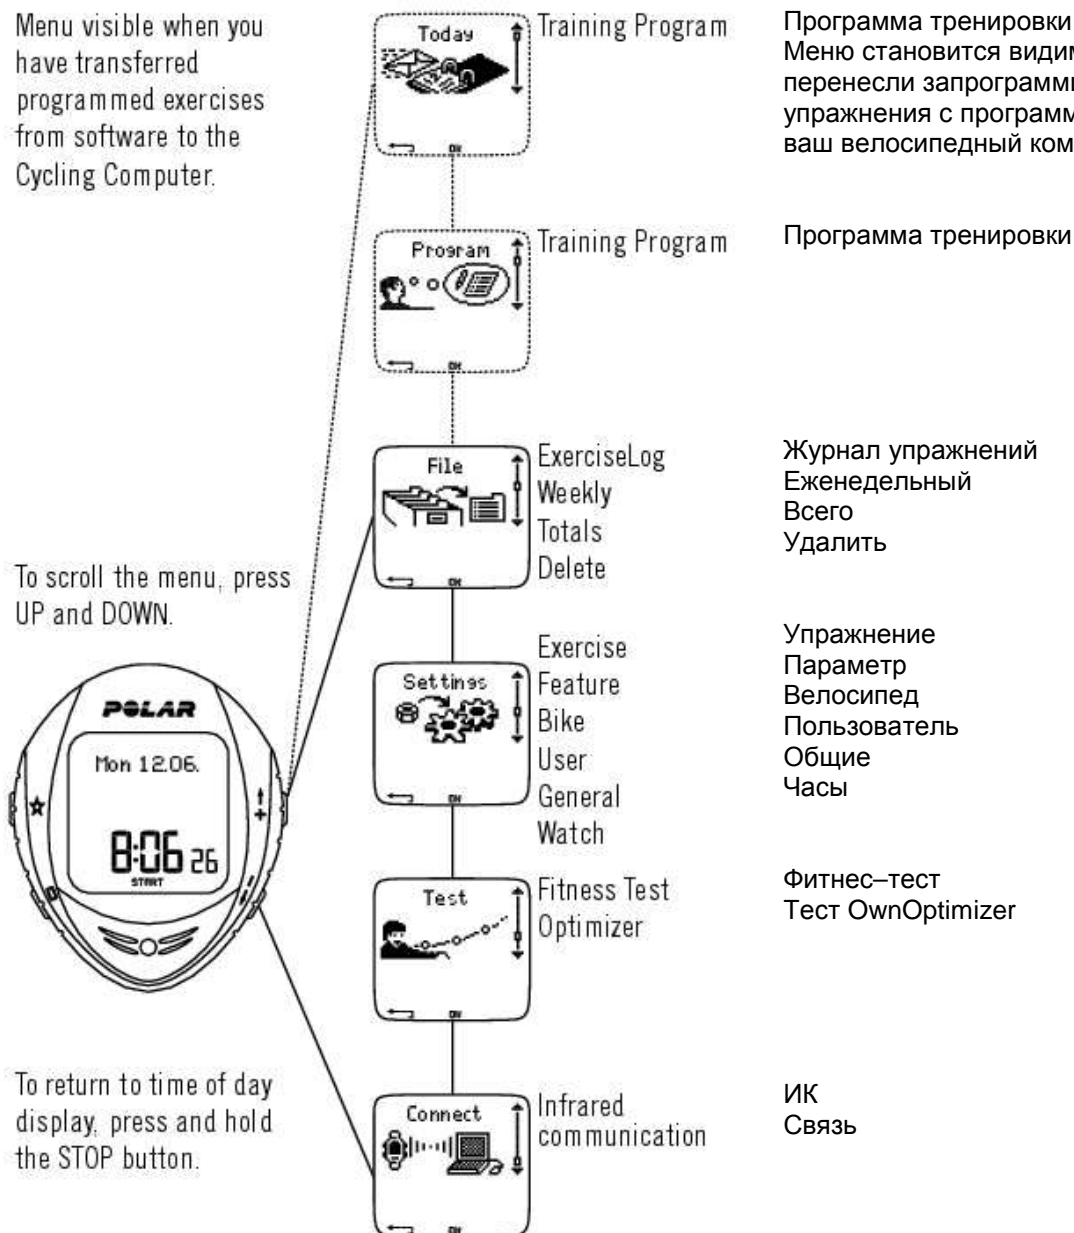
Menu visible when you have transferred programmed exercises from software to the Cycling Computer.

To scroll the menu, press UP and DOWN.

To return to time of day display, press and hold the STOP button.

POLAR
Mon 12.06.
8:06 26
START

Today
OK
Training Program

Program
OK
Training Program

File
OK
ExerciseLog
Weekly
Totals
Delete

Settings
OK
Exercise
Feature
Bike
User
General
Watch

Test
OK
Fitness Test
Optimizer

Connect
OK
Infrared communication

Программа тренировки
Меню становится видим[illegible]
перенесли запрограмми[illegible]
упражнения с программ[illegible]
ваш велосипедный ком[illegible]

Программа тренировки

Журнал упражнений
Еженедельный
Всего
Удалить

Упражнение
Параметр
Велосипед
Пользователь
Общие
Часы

Фитнес–тест
Тест OwnOptimizer

ИК
Связь